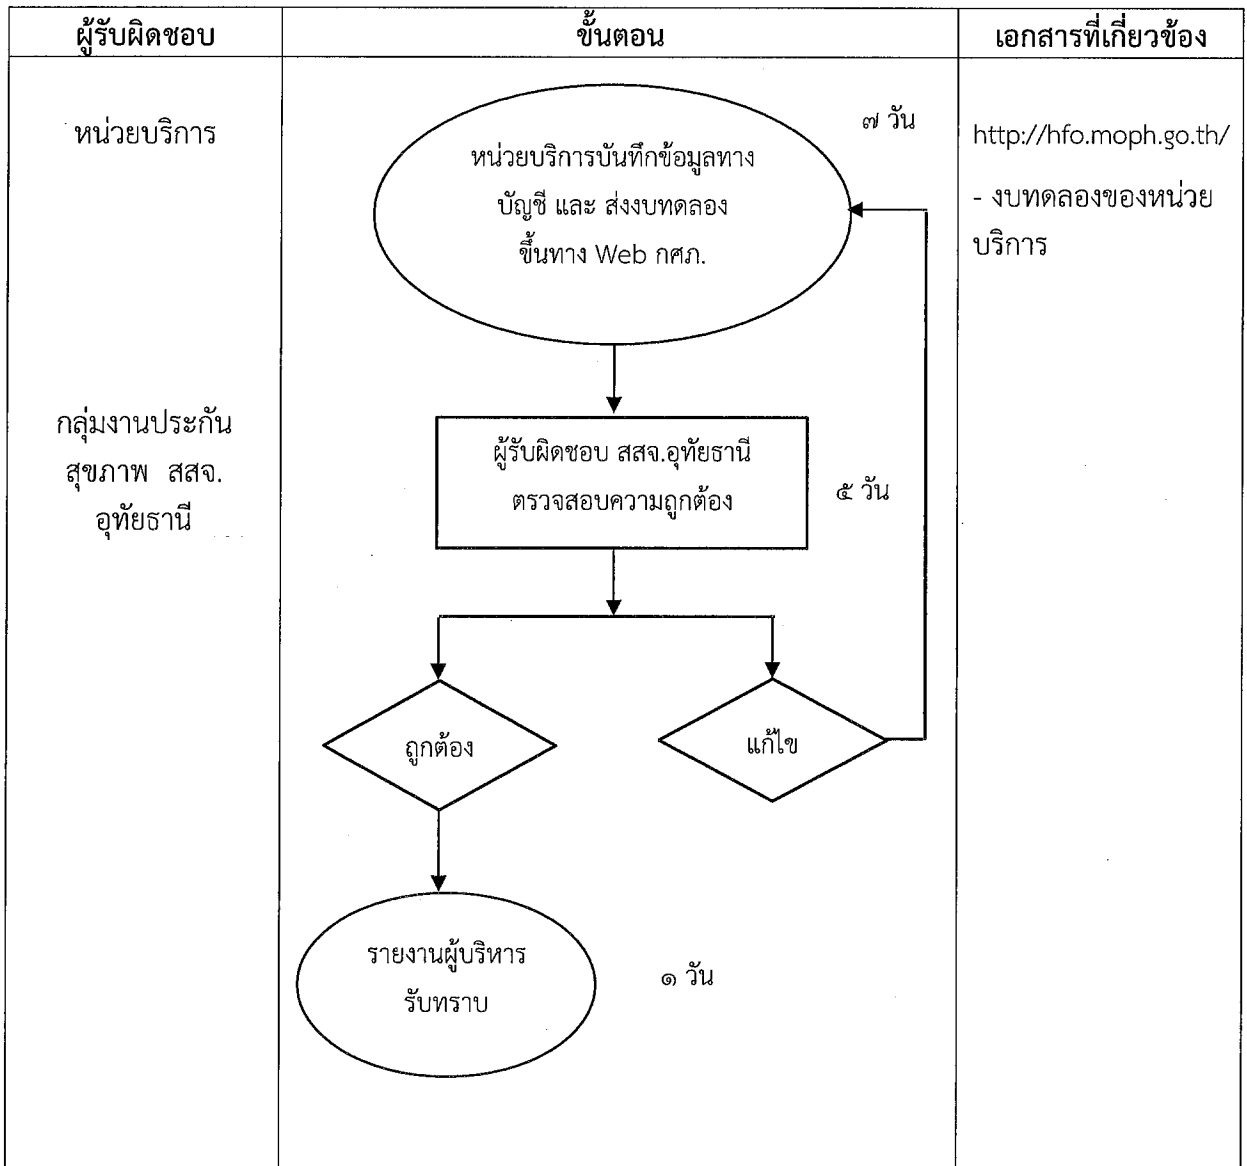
| ผู้รับผิดชอบ | ขั้นตอน | เอกสารที่เกี่ยวข้อง |
|---|---|---|
| หน่วยบริการ | ๗ วัน<br>หน่วยบริการบันทึกข้อมูลทางบัญชี และ ส่งงบทดลองขึ้นทาง Web กศภ. | http://hfo.moph.go.th/<br>- งบทดลองของหน่วยบริการ |
| กลุ่มงานประกันสุขภาพ สสจ. อุทัยธานี | ผู้รับผิดชอบ สสจ.อุทัยธานี ตรวจสอบความถูกต้อง<br>๕ วัน<br>ถูกต้อง<br>แก้ไข<br>รายงานผู้บริหารรับทราบ<br>๑ วัน | |